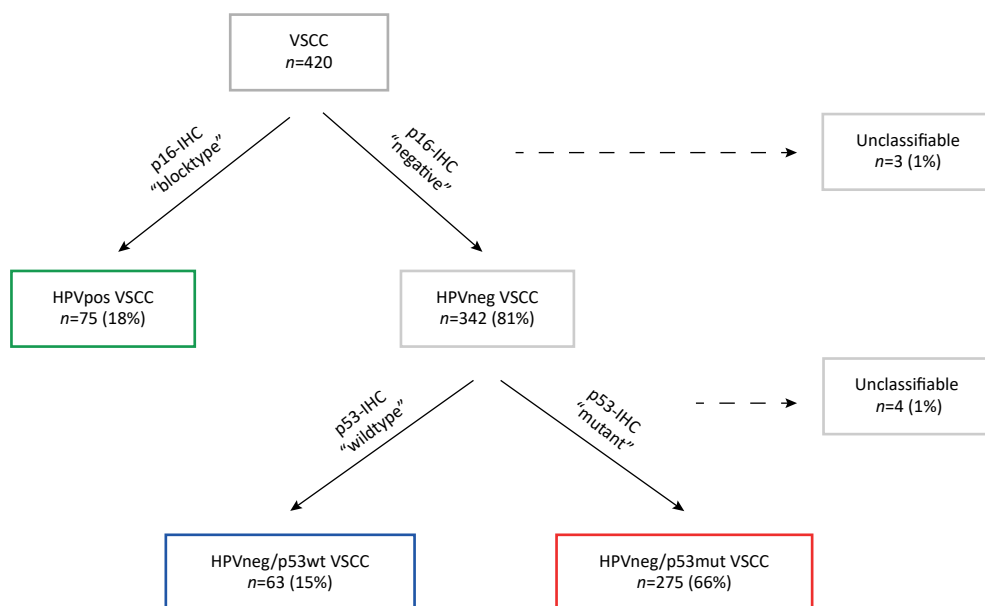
VSCC
$n$=420

p16-IHC
"blocktype"

p16-IHC
"negative"

Unclassifiable
$n$=3 (1%)

HPVpos VSCC
$n$=75 (18%)

HPVneg VSCC
$n$=342 (81%)

p53-IHC
"wildtype"

p53-IHC
"mutant"

Unclassifiable
$n$=4 (1%)

HPVneg/p53wt VSCC
$n$=63 (15%)

HPVneg/p53mut VSCC
$n$=275 (66%)